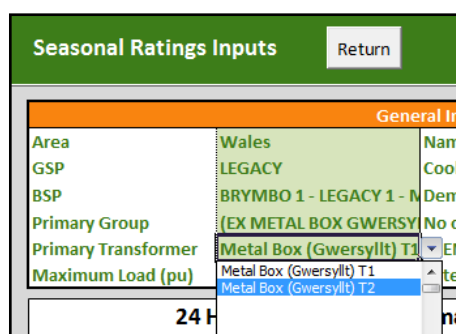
Seasonal Ratings Inputs

Return

General I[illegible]

| Area | Wales | Nam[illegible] |
|---|---|---|
| GSP | LEGACY | Cool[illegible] |
| BSP | BRYMBO 1 - LEGACY 1 - M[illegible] | Dem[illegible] |
| Primary Group | (EX METAL BOX GWERSY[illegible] | No c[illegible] |
| Primary Transformer | Metal Box (Gwersyllt) T1 | E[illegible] |
| Maximum Load (pu) | | te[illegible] |

Metal Box (Gwersyllt) T1
Metal Box (Gwersyllt) T2

24 H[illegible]